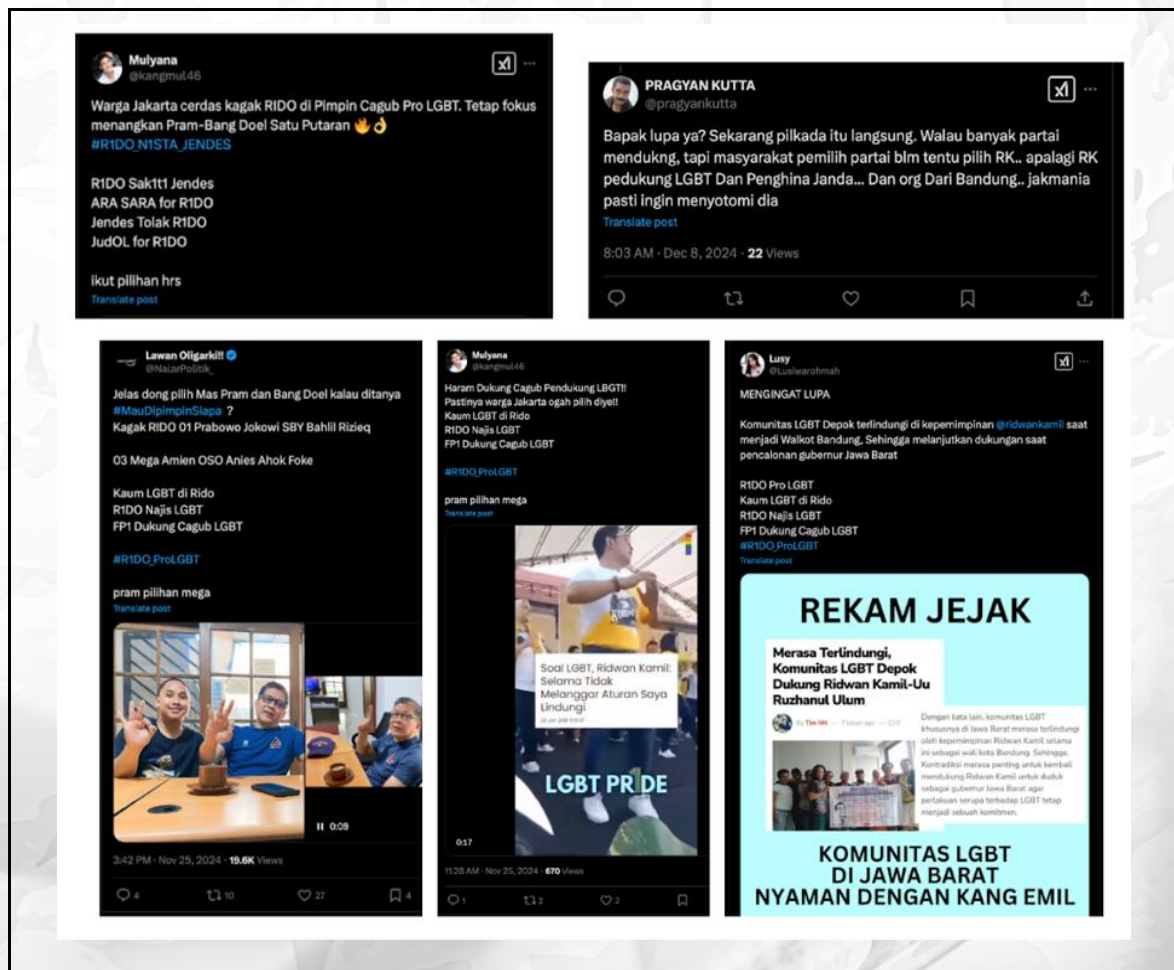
Mulyana
@kangmul46

Warga Jakarta cerdas kagak RIDO di Pimpin Cagub Pro LGBT. Tetap fokus menangkan Pram-Bang Doel Satu Putaran 🔥👌
#R1DO_N1STA_JENDES

R1DO Sak1t1 Jendes
ARA SARA for R1DO
Jendes Tolak R1DO
JudOL for R1DO

ikut pilihan hrs
Translate post

PRAGYAN KUTTA
@pragyankutta

Bapak lupa ya? Sekarang pilkada itu langsung. Walau banyak partai mendukng, tapi masyarakat pemilih partai blm tentu pilih RK.. apalagi RK pedukung LGBT Dan Penghina Janda... Dan org Dari Bandung.. jakmania pasti ingin menyotomi dia
Translate post

8:03 AM · Dec 8, 2024 · 22 Views

Lawan Oligarki!!
@NalarPolitik_

Jelas dong pilih Mas Pram dan Bang Doel kalau ditanya #MauDipimpinSiapa ?
Kagak RIDO 01 Prabowo Jokowi SBY Bahlil Rizieq

03 Mega Amien OSO Anies Ahok Foke

Kaum LGBT di Rido
R1DO Najis LGBT
FP1 Dukung Cagub LGBT

#R1DO_ProLGBT

pram pilihan mega
Translate post

0:09

3:42 PM · Nov 25, 2024 · 19.6K Views

4 10 27 4

Mulyana
@kangmul46

Haram Dukung Cagub Pendukung LBGT!!
Pastinya warga Jakarta ogah pilih diye!!
Kaum LGBT di Rido
R1DO Najis LGBT
FP1 Dukung Cagub LGBT

#R1DO_ProLGBT

pram pilihan mega
Translate post

Soal LGBT, Ridwan Kamil: Selama Tidak Melanggar Aturan Saya Lindungi

LGBT PRIDE

0:17

11:28 AM · Nov 25, 2024 · 670 Views

1 2 2

Lusy
@Lusiwarohmah

MENGINGAT LUPA

Komunitas LGBT Depok terlindungi di kepemimpinan @ridwankamil saat menjadi Walkot Bandung, Sehingga melanjutkan dukungan saat pencalonan gubernur Jawa Barat

R1DO Pro LGBT
Kaum LGBT di Rido
R1DO Najis LGBT
FP1 Dukung Cagub LGBT
#R1DO_ProLGBT
Translate post

REKAM JEJAK

Merasa Terlindungi, Komunitas LGBT Depok Dukung Ridwan Kamil-Uu Ruzhanul Ulum

Dengan kata lain, komunitas LGBT khususnya di Jawa Barat merasa terlindungi oleh kepemimpinan Ridwan Kamil selama ini sebagai wali kota Bandung. Sehingga, Kontradiksi merasa penting untuk kembali mendukung Ridwan Kamil untuk duduk sebagai gubernur Jawa Barat agar perlakuan serupa terhadap LGBT tetap menjadi sebuah komitmen.

KOMUNITAS LGBT
DI JAWA BARAT
NYAMAN DENGAN KANG EMIL